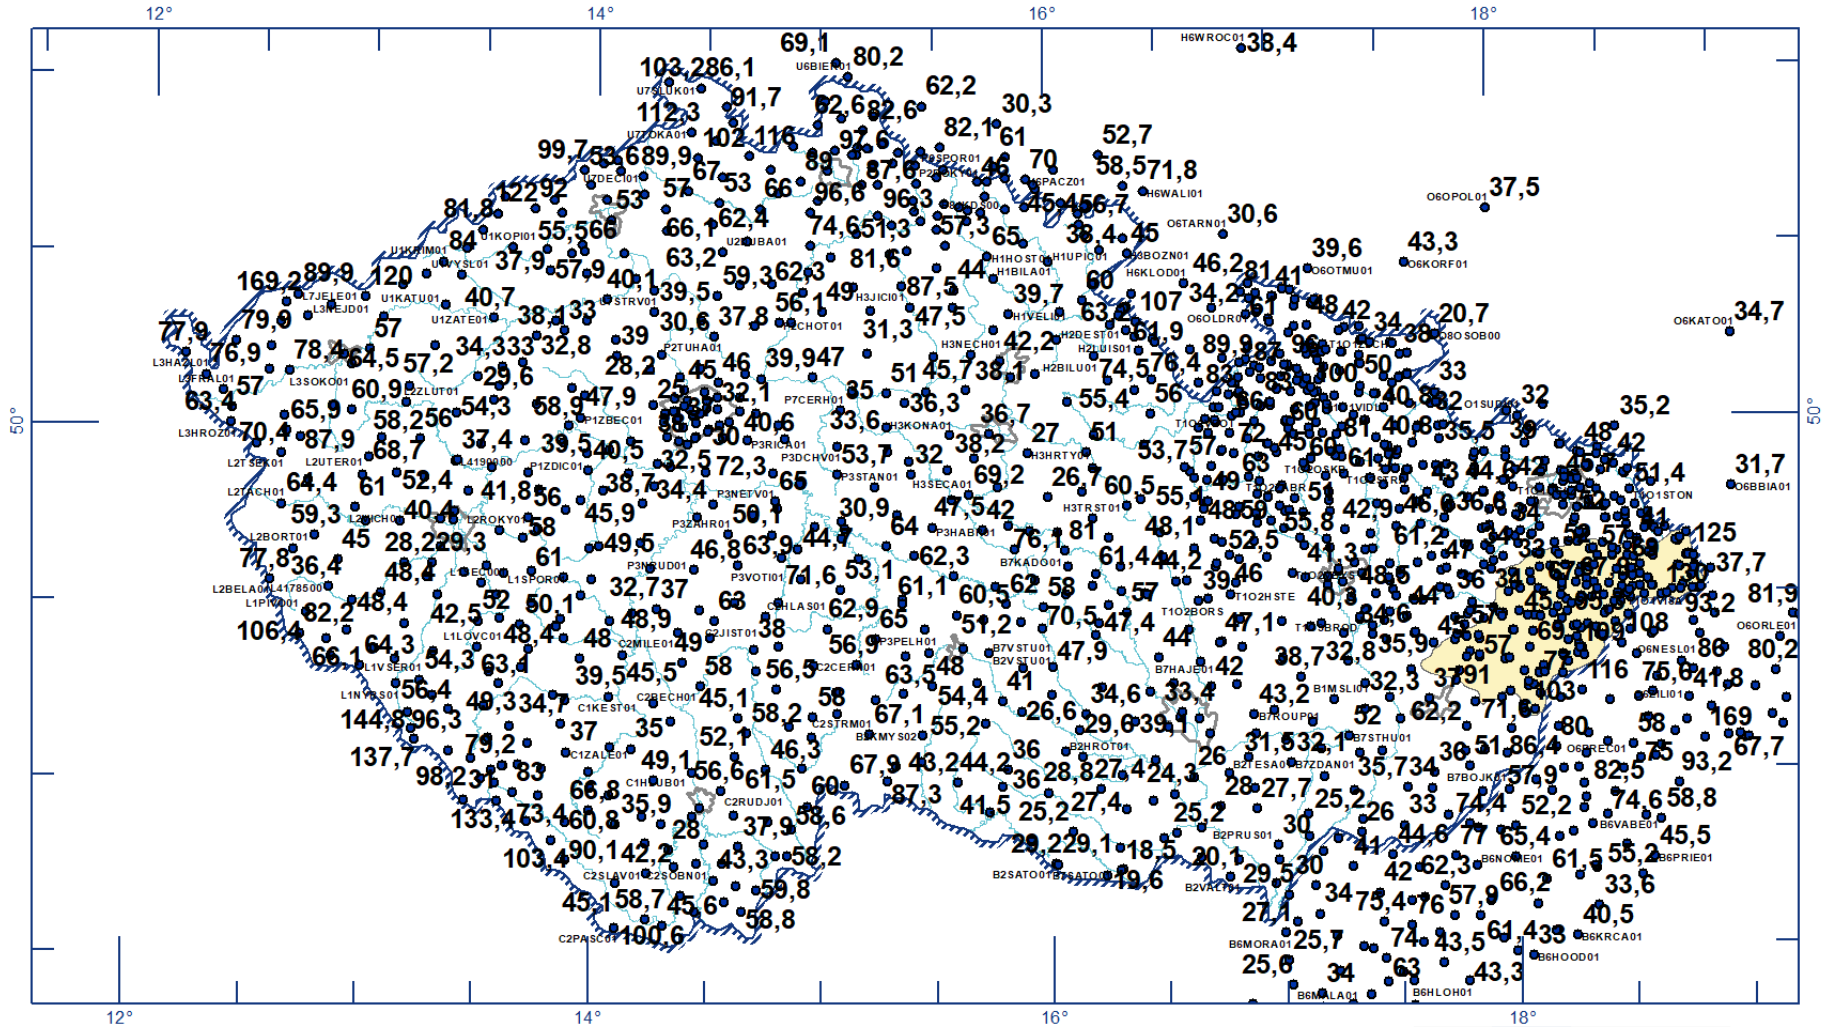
12°
14°
16°
18°
12°
14°
16°
18°
50°
50°

69,1
80,2
U6BIENT01
H6WROC01
38,4
103,286,1
U7SLUK01
91,7
62,2
30,3
112,3
62,6
82,6
U7ZOKA01
102,116
82,1
61
52,7
99,7
53,689,9
97,6
70
58,571,8
U7DECI01
67
89
87,6
46
H6WALI01
122,92
57
53
66
96,8
96,3
06OPOL01
37,5
53
06TARN01
30,6
81,8
66,1
62,4
74,651,3
57,3
65
45
45,656,7
84
U1KOPI01
55,566
U2HUBA01
38,4
45
U1KRIM01
63,2
81,6
44
H6KLOD01
46,2
39,6
43,3
169,2
89,9
120
U1VYSL01
37,9
57,9
59,362,3
H1HOST01
H1UPIC01
H3BOZN01
81,41
06OTMU01
06KORF01
79,0
L7JELE01
U1KATU01
40,1
39,5
56,1
49
H1BILA01
60
L3NEJD01
40,7
U1STRV01
H3JICI01
87,5
39,7
107
34,2
20,7
34,7
77,9
57
U1ZATE01
38,133
30,6
37,8
P2CHOT01
47,5
H1VELI01
63,2
06OLDR01
48
42
34
38
06KATO01
76,9
78,4
64,5
57,2
34,333
32,8
39
31,3
H2DEST01
61,9
08OSOB00
L3HAZL01
P2TUHA01
H3NECH01
42,2
H2LUIS01
89,9
87
96
T1OTECH
L3FRAL01
57
L3SOKO01
60,9
L2ZLUT01
29,6
28,2
46
39,947
51
45,738,1
H2BILU01
74,5
76,4
100
50
33
63,4
47,9
25
45
32,1
35
83
40,8
32
65,9
54,3
58,9
P7CERH01
36,3
55,4
56
82
O1SUPO1
35,2
58,256
P1ZBEC01
40,6
33,6
36,7
36
T1OVIDU
30
L3HROZ01
70,4
87,9
37,4
39,5
30
P3RICA01
H3KONA01
38,2
27
51
T1OBOJ
72
81
40,8
35,5
39
48
42
68,7
40,5
53,7
32
45
60
L2T SEKO1
L2UTER01
L4190000
P1ZDIC01
72,3
P3DCHV01
H3HRTY01
53,7
57
63
61
31,7
32,5
P3STAN01
69,2
26,7
T1OZOSK01
43
44,6
42
46
51,4
64,4
61
52,4
38,7
65
49
06BBIA01
L2TACH01
41,8
34,4
P3NETV01
H3SECA01
60,5
T1OZOBR
55,4
51
T1OZATRI
01STON
56
47,542
48,7
36,6
59,3
40,4
45,9
50,1
30,9
H3TRST01
52
42,9
46
L2WICH01
L2ROKY01
P3ZAHR01
64
81
48,1
59
55,8
34
41
125
L2BORT01
58
45
28,229,3
P3HABR01
49,5
76,1
52,5
61,2
44
57
49
37,7
77,8
46,8
63,9
44,7
62,3
B7KADO01
61,4
44,2
47
41,3
61
36,4
P3NRUD01
53,1
46
48,5
56
58
93,2
81,9
L2BELA01
48,4
L4178500
L1EC00
L1SPOR01
P3VOTI01
71,6
61,1
62
58
39
T1O2HSTE
40,3
44
L1PIV001
48,4
32,737
60,5
57
45
65
82,2
42,5
52
50,1
63
C3HLAS01
62,9
T1O2BORS
34,6
108
106,4
48,9
65
51,2
70,5
47,1
06ORLE01
C2MILE01
P2JIST01
47,4
44
45
57
69
10
80
80,2
L1LOVC01
48,4
48
49
38
P3PELH01
T1O5BROD
35,9
64,3
56,9
B7VSTU01
47,9
06NESL01
66,1
54,3
63,4
58
B2VSTU01
38,7
32,8
57
75
L1VSER01
48
42
3791
116
75,6
41,8
56,5
C2CERN01
B7HAJE01
39,545,5
63,5
41
32,3
L1NVSS01
56,4
45,1
58
54,4
34,6
33,4
43,2
B1MSLI01
103
B6LI01
49,3
34,7
C1KEST01
C2BECH01
58,2
67,1
26,6
62,2
71,6
169
144,8
96,3
C2STRM01
55,2
52
58
80
37
35
B2KMYS02
29,6
39,1
B7ROUP01
67,7
79,2
52,1
46,3
36
B2HROT01
31,632,1
86,4
06PREC01
75
137,7
C1ZALE01
49,1
B7STHU01
36
51
83
93,2
98,231
67,9
43,244,2
26
B2TESA01
35,734
56,6
61,5
28,827,4
24,3
B7ZDAN01
B7BOJK01
82,5
C1HLUB01
60
37,9
36
58,8
87,3
28
27,7
66,8
25,2
74,6
41,5
27,4
33
52,2
35,9
25,2
74,4
133,473,4
60,8
C2RUDJ01
58,6
25,2
26
B6VABE01
30
44,6
77
37,9
45,5
28
65,4
B2PRUS01
41
55,2
103,4
90,142,2
58,2
29,229,1
18,5
B6NOVE01
61,5
B6PRIE01
43,3
20,1
62,3
42
C2SLAV01
C2SOBN01
29,530
66,2
B2SATO01
B2SATO03
19,6
33,6
59,8
B2VALT01
34
75,4
76
57,9
45,158,7
45,6
27,1
40,5
58,8
61,433
74
B6KRCA01
C2PASC01
100,6
25,7
43,5
B6MORA01
B6HOOD01
25,6
34
63
43,3
B6MALA01
B6HLOH01